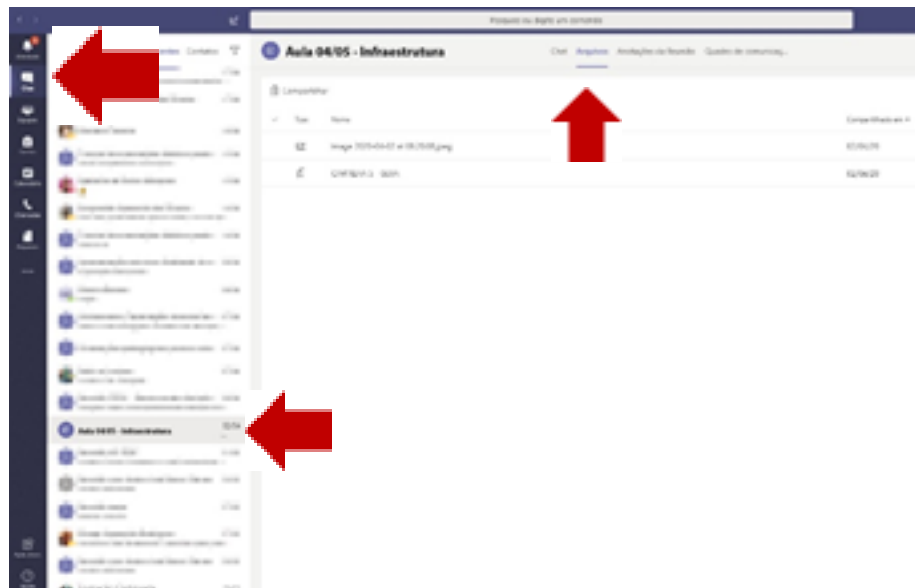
Pesquise ou digite um comando

Aula 04/05 - Infraestrutura

Chat Arquivos Anotações da Reunião Quadro de comunicaç...

Contatos

Compartilhar

Tipo Nome Compartilhado em

Image 2020-05-02 at 08.20.08.jpeg 02/05/20

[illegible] 02/05/20

Aula 04/05 - Infraestrutura

Atividade

Chat

Equipes

Tarefas

Calendário

Chamadas

Arquivos

Aplicativos

Ajuda